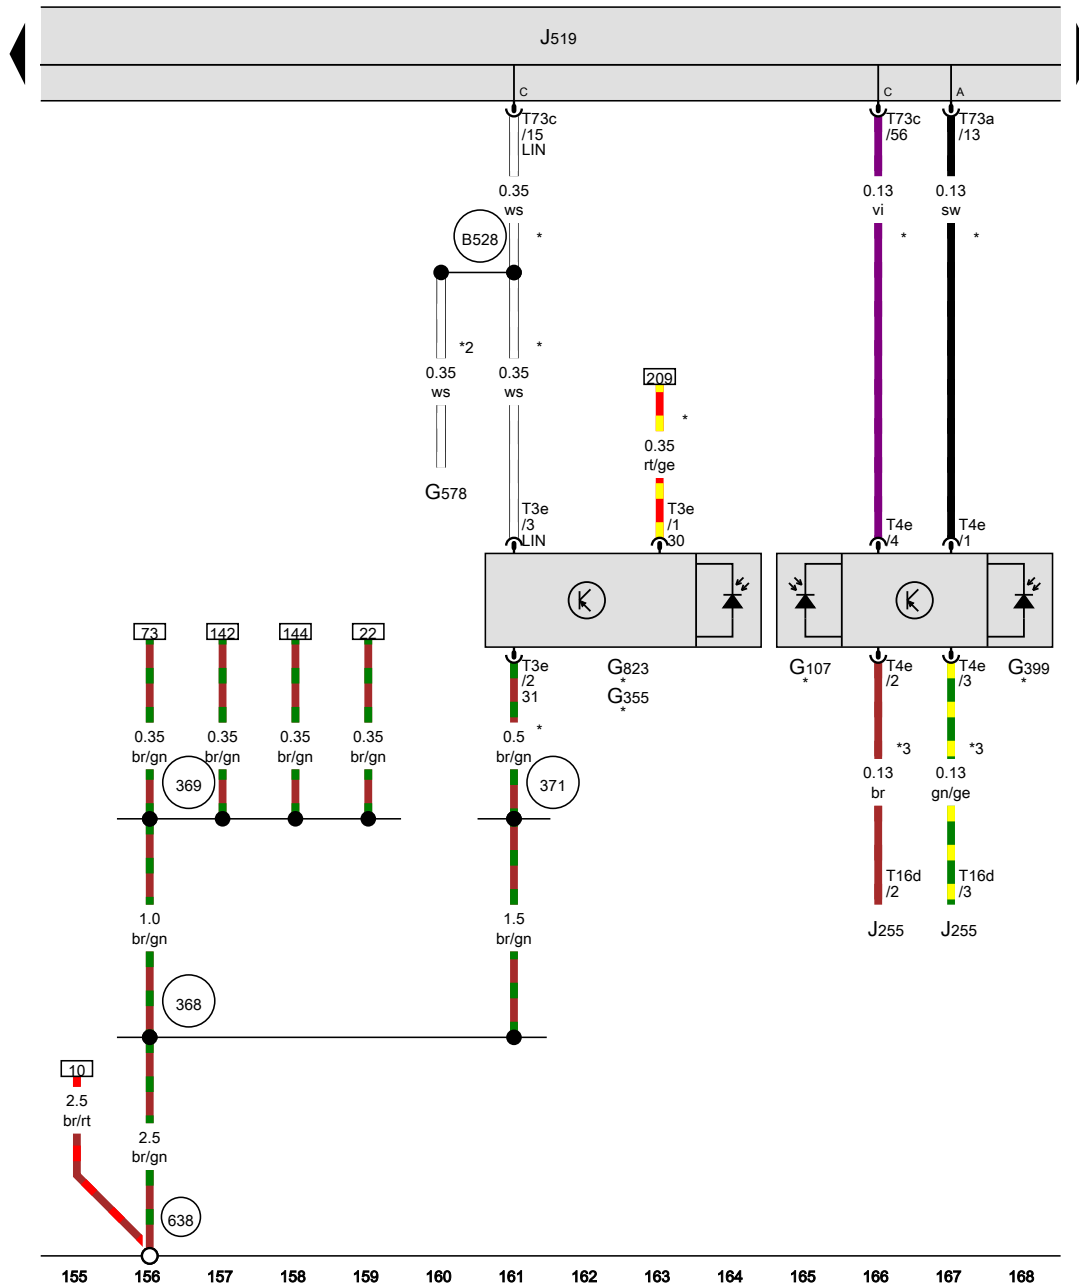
J519

C
T73c
/15
LIN
0.35
ws
B528
*
*2
*
0.35
ws
0.35
ws
G578
T3e
/3
LIN

209
*
0.35
rt/ge
T3e
/1
30

C
T73c
/56
0.13
vi
*

A
T73a
/13
0.13
sw
*

T4e
/4
T4e
/1

73
142
144
22
0.35
br/gn
0.35
br/gn
0.35
br/gn
0.35
br/gn
369

T3e
/2
31
G823
*
G355
*
*
0.5
br/gn
371

G107
*
T4e
/2
*3
0.13
br
T16d
/2
J255

T4e
/3
G399
*
*3
0.13
gn/ge
T16d
/3
J255

1.0
br/gn
368
1.5
br/gn

10
2.5
br/rt
2.5
br/gn
638

155 156 157 158 159 160 161 162 163 164 165 166 167 168